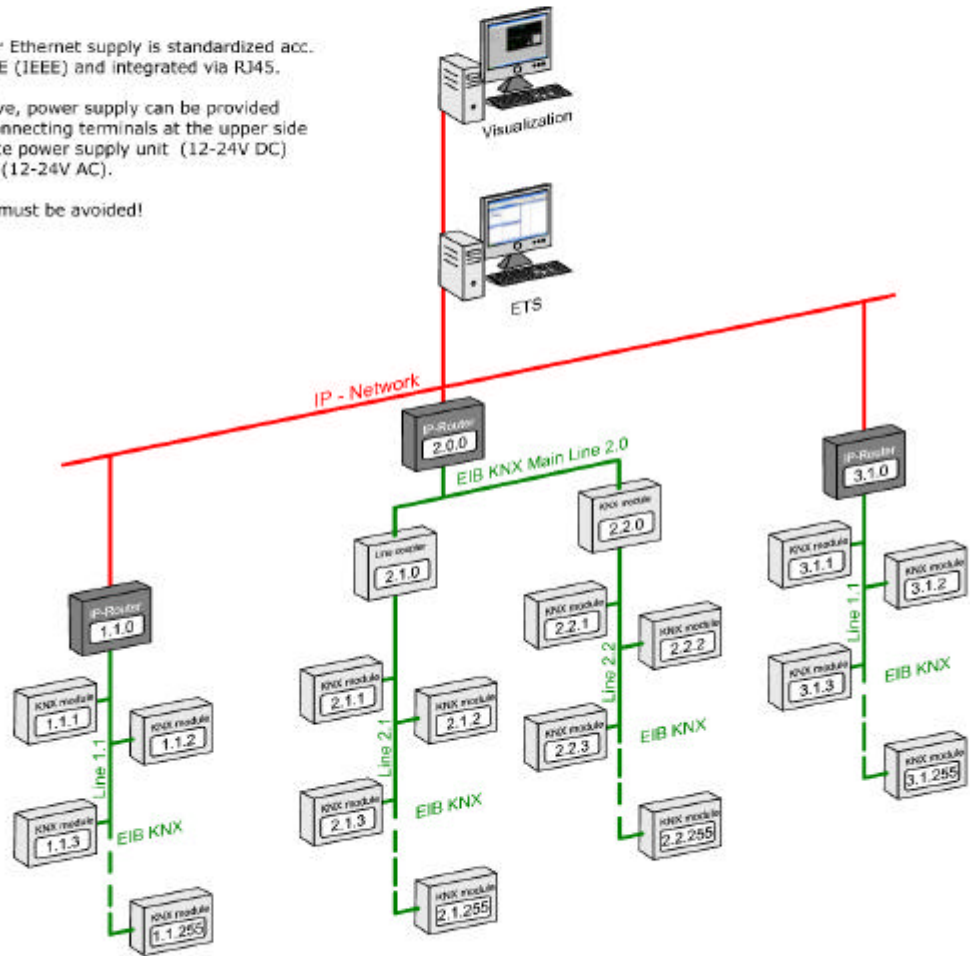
r Ethernet supply is standardized acc. E (IEEE) and integrated via RJ45.

ve, power supply can be provided nnecting terminals at the upper side te power supply unit (12-24V DC) (12-24V AC).

must be avoided!

Visualization

ETS

IP - Network

IP-Router
2.0.0

EIB KNX Main Line 2.0

IP-Router
3.1.0

KNX module
2.2.0

Line coupler
2.1.0

KNX module
3.1.1

KNX module
3.1.2

Line 1.1

IP-Router
1.1.0

KNX module
2.2.1

KNX module
2.2.2

Line 2.2

KNX module
3.1.3

EIB KNX

KNX module
1.1.1

KNX module
1.1.2

KNX module
2.1.1

KNX module
2.1.2

Line 2.1

KNX module
2.2.3

EIB KNX

KNX module
3.1.255

Line 1.1

KNX module
1.1.3

EIB KNX

KNX module
2.1.3

EIB KNX

KNX module
2.2.255

KNX module
2.1.255

KNX module
1.1.255